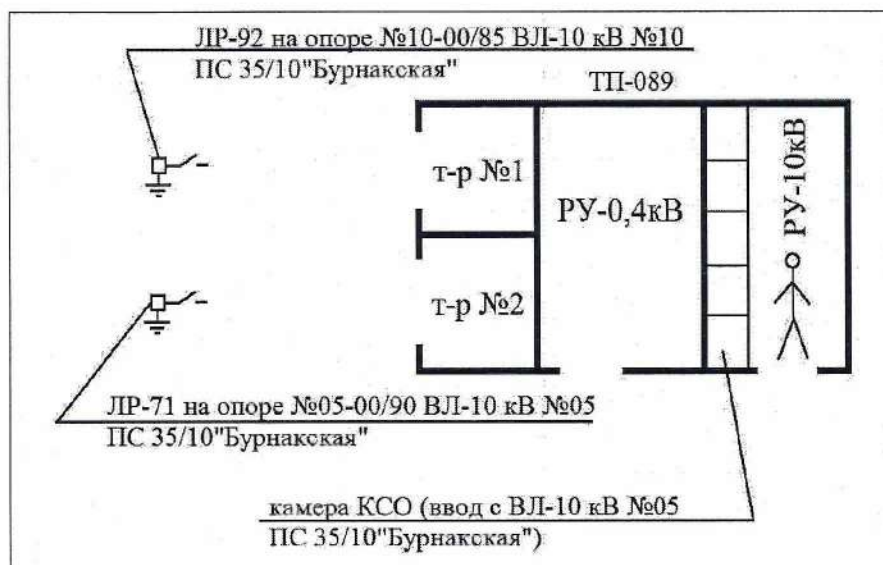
ЛР-92 на опоре №10-00/85 ВЛ-10 кВ №10
ПС 35/10"Бурнакская"

ТП-089

т-р №1

РУ-0,4кВ

РУ-10кВ

т-р №2

ЛР-71 на опоре №05-00/90 ВЛ-10 кВ №05
ПС 35/10"Бурнакская"

камера КСО (ввод с ВЛ-10 кВ №05
ПС 35/10"Бурнакская")